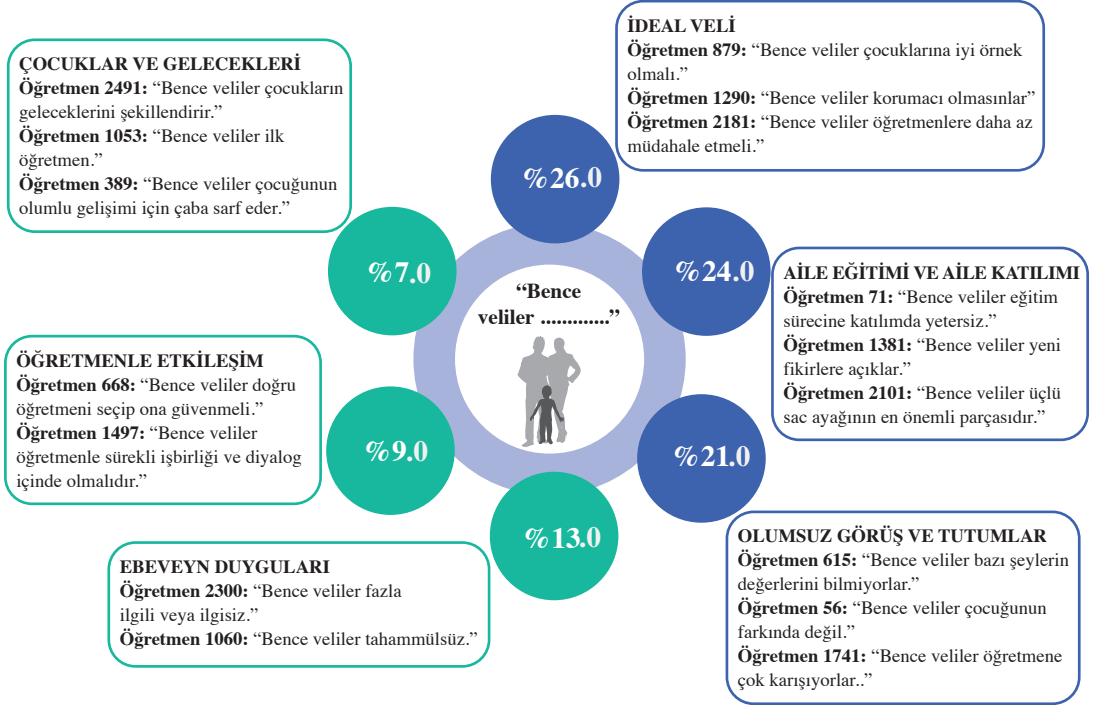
“Bence veliler ............”

İDEAL VELİ
**Öğretmen 879:** “Bence veliler çocuklarına iyi örnek olmalı.”
**Öğretmen 1290:** “Bence veliler korumacı olmasınlar”
**Öğretmen 2181:** “Bence veliler öğretmenlere daha az müdahale etmeli.”

%26.0

AİLE EĞİTİMİ VE AİLE KATILIMI
**Öğretmen 71:** “Bence veliler eğitim sürecine katılımda yetersiz.”
**Öğretmen 1381:** “Bence veliler yeni fikirlere açıklar.”
**Öğretmen 2101:** “Bence veliler üçlü sac ayağının en önemli parçasıdır.”

%24.0

OLUMSUZ GÖRÜŞ VE TUTUMLAR
**Öğretmen 615:** “Bence veliler bazı şeylerin değerlerini bilmiyorlar.”
**Öğretmen 56:** “Bence veliler çocuğunun farkında değil.”
**Öğretmen 1741:** “Bence veliler öğretmene çok karışıyorlar..”

%21.0

EBEVEYN DUYGULARI
**Öğretmen 2300:** “Bence veliler fazla ilgili veya ilgisiz.”
**Öğretmen 1060:** “Bence veliler tahammülsüz.”

%13.0

ÖĞRETMENLE ETKİLEŞİM
**Öğretmen 668:** “Bence veliler doğru öğretmeni seçip ona güvenmeli.”
**Öğretmen 1497:** “Bence veliler öğretmenle sürekli işbirliği ve diyalog içinde olmalıdır.”

%9.0

ÇOCUKLAR VE GELECEKLERİ
**Öğretmen 2491:** “Bence veliler çocukların geleceklerini şekillendirir.”
**Öğretmen 1053:** “Bence veliler ilk öğretmen.”
**Öğretmen 389:** “Bence veliler çocuğunun olumlu gelişimi için çaba sarf eder.”

%7.0